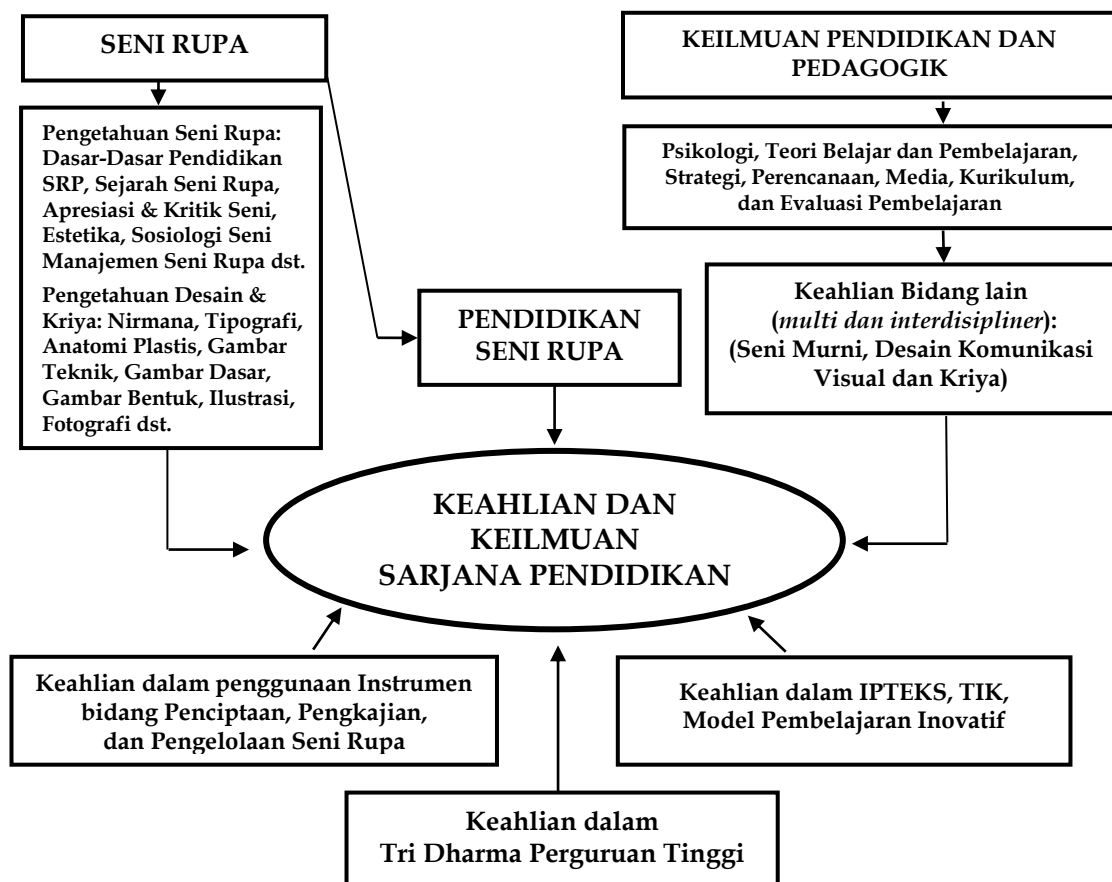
SENI RUPA

Pengetahuan Seni Rupa: Dasar-Dasar Pendidikan SRP, Sejarah Seni Rupa, Apresiasi & Kritik Seni, Estetika, Sosiologi Seni Manajemen Seni Rupa dst.

Pengetahuan Desain & Kriya: Nirmana, Tipografi, Anatomi Plastis, Gambar Teknik, Gambar Dasar, Gambar Bentuk, Ilustrasi, Fotografi dst.

KEILMUAN PENDIDIKAN DAN PEDAGOGIK

Psikologi, Teori Belajar dan Pembelajaran, Strategi, Perencanaan, Media, Kurikulum, dan Evaluasi Pembelajaran

Keahlian Bidang lain (*multi dan interdisipliner*): (Seni Murni, Desain Komunikasi Visual dan Kriya)

PENDIDIKAN SENI RUPA

KEAHLIAN DAN KEILMUAN SARJANA PENDIDIKAN

Keahlian dalam penggunaan Instrumen bidang Penciptaan, Pengkajian, dan Pengelolaan Seni Rupa

Keahlian dalam IPTEKS, TIK, Model Pembelajaran Inovatif

Keahlian dalam Tri Dharma Perguruan Tinggi